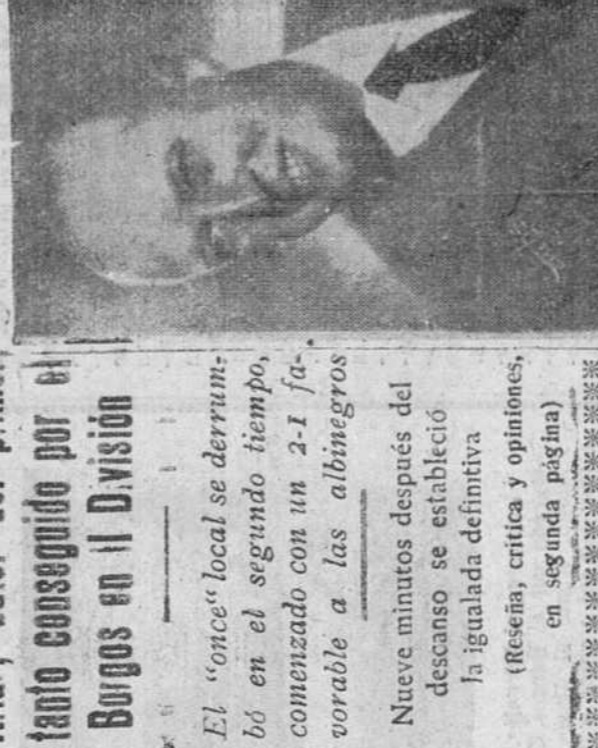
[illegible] del primer tanto conseguido por el Burgos en II División

El "once" local se derrumbó en el segundo tiempo, comenzado con un 2-1 favorable a las albinegros

Nueve minutos después del descanso se estableció la igualada definitiva

(Reseña, crítica y opiniones, en segunda página)